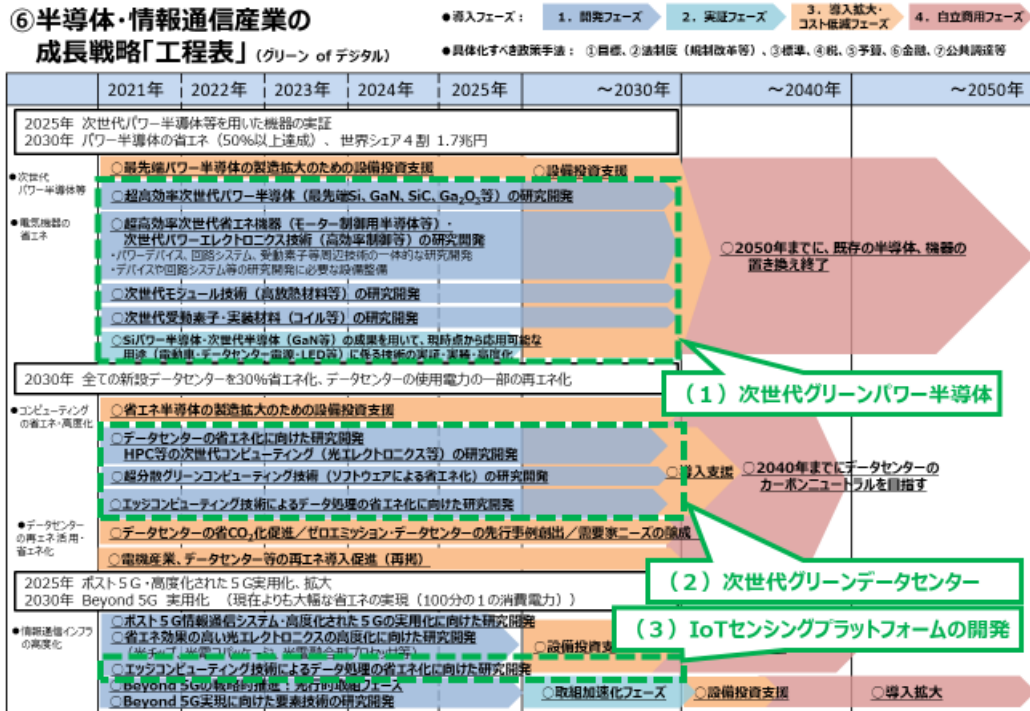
⑥半導体・情報通信産業の
成長戦略「工程表」（グリーン of デジタル）

●導入フェーズ： 1．開発フェーズ 2．実証フェーズ 3．導入拡大・コスト低減フェーズ 4．自立商用フェーズ

●具体化すべき政策手法： ①目標、②法制度（規制改革等）、③標準、④税、⑤予算、⑥金融、⑦公共調達等

| | 2021年 | 2022年 | 2023年 | 2024年 | 2025年 | ～2030年 | ～2040年 | ～2050年 |
|---|---|---|---|---|---|---|---|---|

2025年 次世代パワー半導体等を用いた機器の実証
2030年 パワー半導体の省エネ（50%以上達成）、世界シェア４割 1.7兆円

●次世代パワー半導体等

●電気機器の省エネ

○最先端パワー半導体の製造拡大のための設備投資支援
○設備投資支援
○超高効率次世代パワー半導体（最先端Si、GaN、SiC、$Ga_2O_3$等）の研究開発
○超高効率次世代省エネ機器（モーター制御用半導体等）・次世代パワーエレクトロニクス技術（高効率制御等）の研究開発
・パワーデバイス、回路システム、受動素子等周辺技術の一体的な研究開発
・デバイスや回路システム等の研究開発に必要な設備整備
○次世代モジュール技術（高放熱材料等）の研究開発
○次世代受動素子・実装材料（コイル等）の研究開発
○Siパワー半導体・次世代半導体（GaN等）の成果を用いて、現時点から応用可能な用途（電動車・データセンター電源・LED等）に係る技術の実証・実装・高度化
○2050年までに、既存の半導体、機器の置き換え終了

（１）次世代グリーンパワー半導体

2030年 全ての新設データセンターを30%省エネ化、データセンターの使用電力の一部の再エネ化

●コンピューティングの省エネ・高度化

○省エネ半導体の製造拡大のための設備投資支援
○データセンターの省エネ化に向けた研究開発
HPC等の次世代コンピューティング（光エレクトロニクス等）の研究開発
○総分散グリーンコンピューティング技術（ソフトウェアによる省エネ化）の研究開発
○エッジコンピューティング技術によるデータ処理の省エネ化に向けた研究開発
○導入支援
○2040年までにデータセンターのカーボンニュートラルを目指す

●データセンターの再エネ活用・省エネ化

○データセンターの省$CO_2$化促進／ゼロエミッション・データセンターの先行事例創出／需要家ニーズの醸成
○電機産業、データセンター等の再エネ導入促進（再掲）

（２）次世代グリーンデータセンター

2025年 ポスト５G・高度化された５G実用化、拡大
2030年 Beyond 5G 実用化 （現在よりも大幅な省エネの実現（100分の１の消費電力））

●情報通信インフラの高度化

○ポスト５G情報通信システム・高度化された５Gの実用化に向けた研究開発
○省エネ効果の高い光エレクトロニクスの高度化に向けた研究開発
（光チップ、光電コパッケージ、光電融合型プロセッサ等）
○設備投資支援
○エッジコンピューティング技術によるデータ処理の省エネ化に向けた研究開発
○Beyond 5Gの戦略的推進：先行的取組フェーズ
○Beyond 5G実現に向けた要素技術の研究開発
○取組加速化フェーズ
○設備投資支援
○導入拡大

（３）IoTセンシングプラットフォームの開発